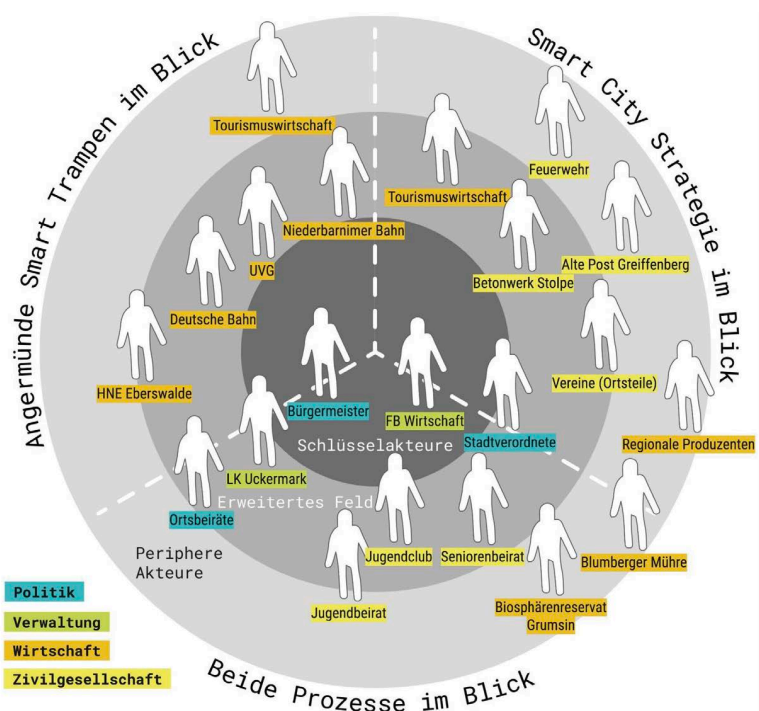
Angermünde Smart Trampen im Blick

Smart City Strategie im Blick

Beide Prozesse im Blick

Tourismuswirtschaft

Niederbarnimer Bahn

UVG

Deutsche Bahn

HNE Eberswalde

Tourismuswirtschaft

Feuerwehr

Alte Post Greiffenberg

Betonwerk Stolpe

Vereine (Ortsteile)

Regionale Produzenten

Bürgermeister

FB Wirtschaft

Stadtverordnete

Schlüsselakteure

LK Uckermark

Erweitertes Feld

Ortsbeiräte

Periphere Akteure

Jugendclub

Seniorenbeirat

Jugendbeirat

Biosphärenreservat Grumsin

Blumberger Mühre

Politik

Verwaltung

Wirtschaft

Zivilgesellschaft